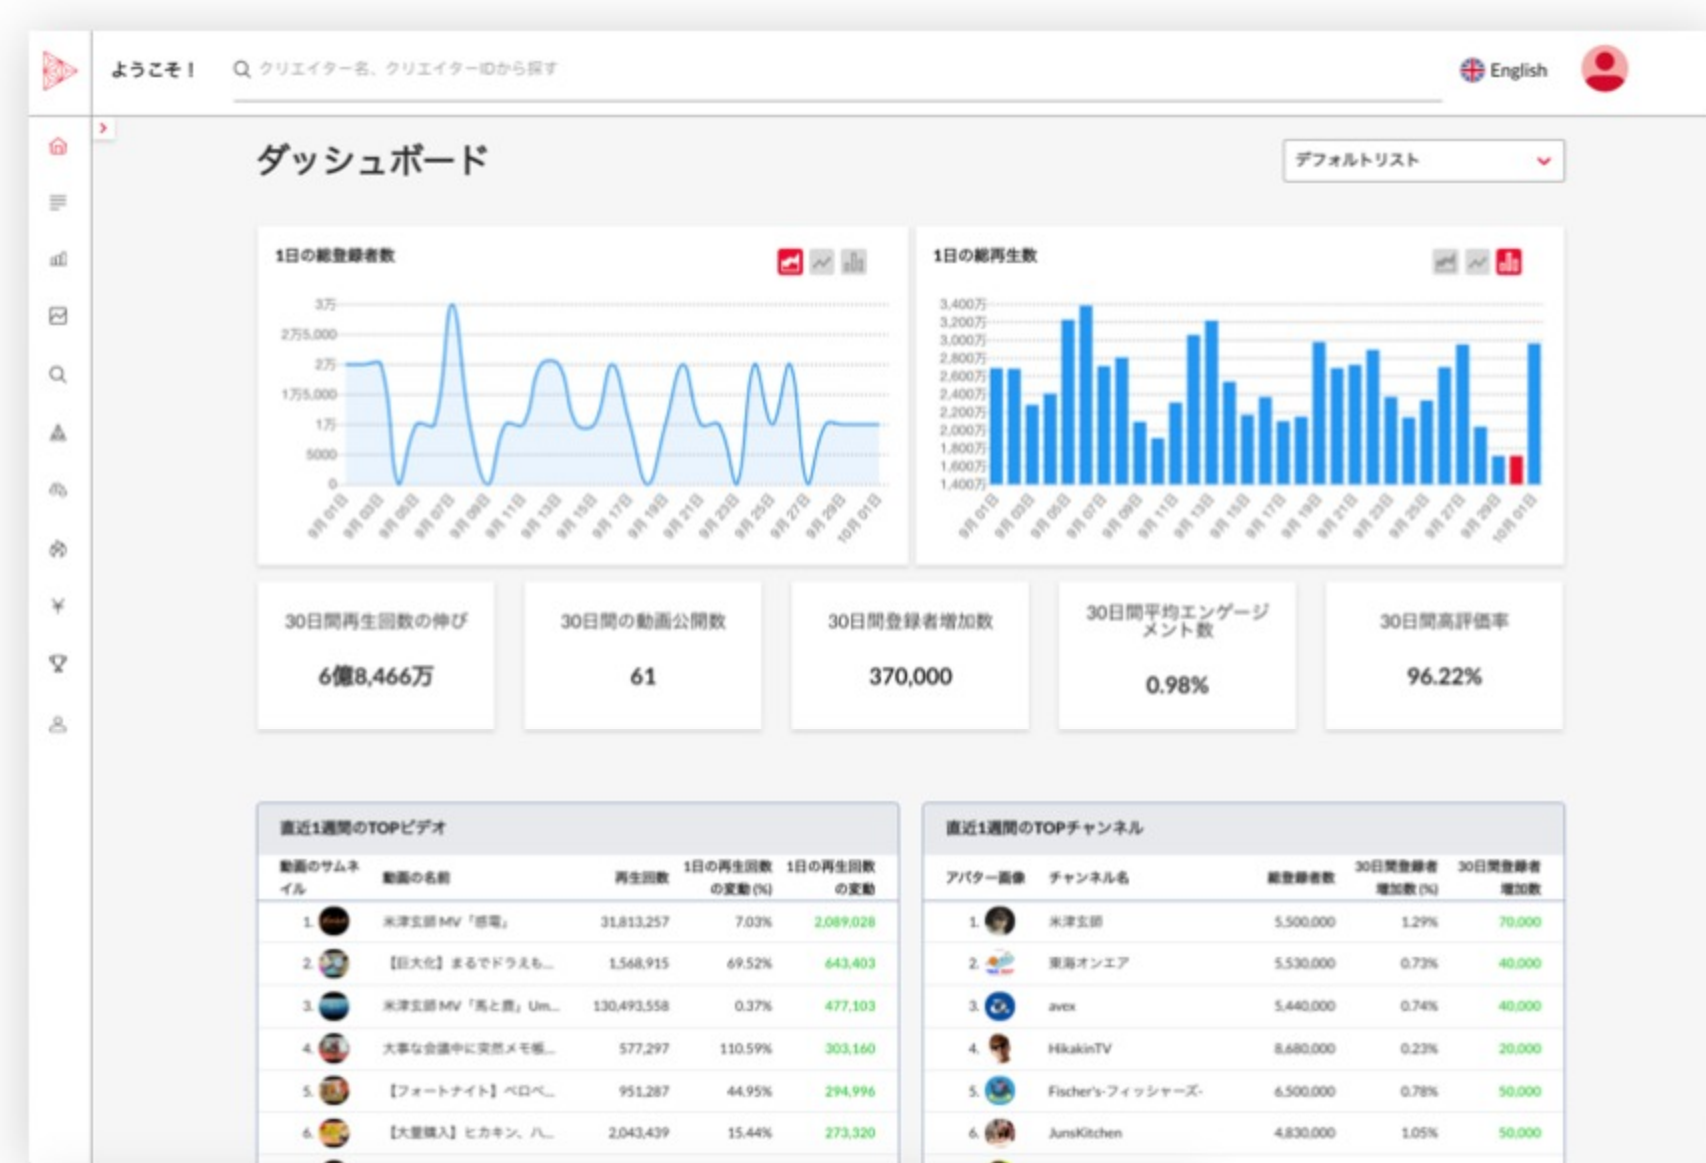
ようこそ！

クリエイター名、クリエイターIDから探す

English

ダッシュボード

デフォルトリスト

1日の総登録者数

3万
2万5,000
2万
1万5,000
1万
5000
0

9月01日 9月03日 9月05日 9月07日 9月09日 9月11日 9月13日 9月15日 9月17日 9月19日 9月21日 9月23日 9月25日 9月27日 9月29日 10月01日

1日の総再生数

3,400万
3,200万
3,000万
2,800万
2,600万
2,400万
2,200万
2,000万
1,800万
1,600万
1,400万

9月01日 9月03日 9月05日 9月07日 9月09日 9月11日 9月13日 9月15日 9月17日 9月19日 9月21日 9月23日 9月25日 9月27日 9月29日 10月01日

30日間再生回数の伸び
6億8,466万

30日間の動画公開数
61

30日間登録者増加数
370,000

30日間平均エンゲージメント数
0.98%

30日間高評価率
96.22%

直近1週間のTOPビデオ

| 動画のサムネイル | 動画の名前 | 再生回数 | 1日の再生回数の変動 (%) | 1日の再生回数の変動 |
|---|---|---|---|---|
| 1. | 米津玄師 MV「感電」 | 31,813,257 | 7.03% | 2,089,028 |
| 2. | 【巨大化】まるでドラえも... | 1,568,915 | 69.52% | 643,403 |
| 3. | 米津玄師 MV「馬と鹿」Um... | 130,493,558 | 0.37% | 477,103 |
| 4. | 大事な会議中に突然メモ帳... | 577,297 | 110.59% | 303,160 |
| 5. | 【フォートナイト】ベロベ... | 951,287 | 44.95% | 294,996 |
| 6. | 【大量購入】ヒカキン、八... | 2,043,439 | 15.44% | 273,320 |

直近1週間のTOPチャンネル

| アバター画像 | チャンネル名 | 総登録者数 | 30日間登録者増加数 (%) | 30日間登録者増加数 |
|---|---|---|---|---|
| 1. | 米津玄師 | 5,500,000 | 1.29% | 70,000 |
| 2. | 東海オンエア | 5,530,000 | 0.73% | 40,000 |
| 3. | avex | 5,440,000 | 0.74% | 40,000 |
| 4. | HikakinTV | 8,680,000 | 0.23% | 20,000 |
| 5. | Fischer's-フィッシャーズ- | 6,500,000 | 0.78% | 50,000 |
| 6. | JunsKitchen | 4,830,000 | 1.05% | 50,000 |